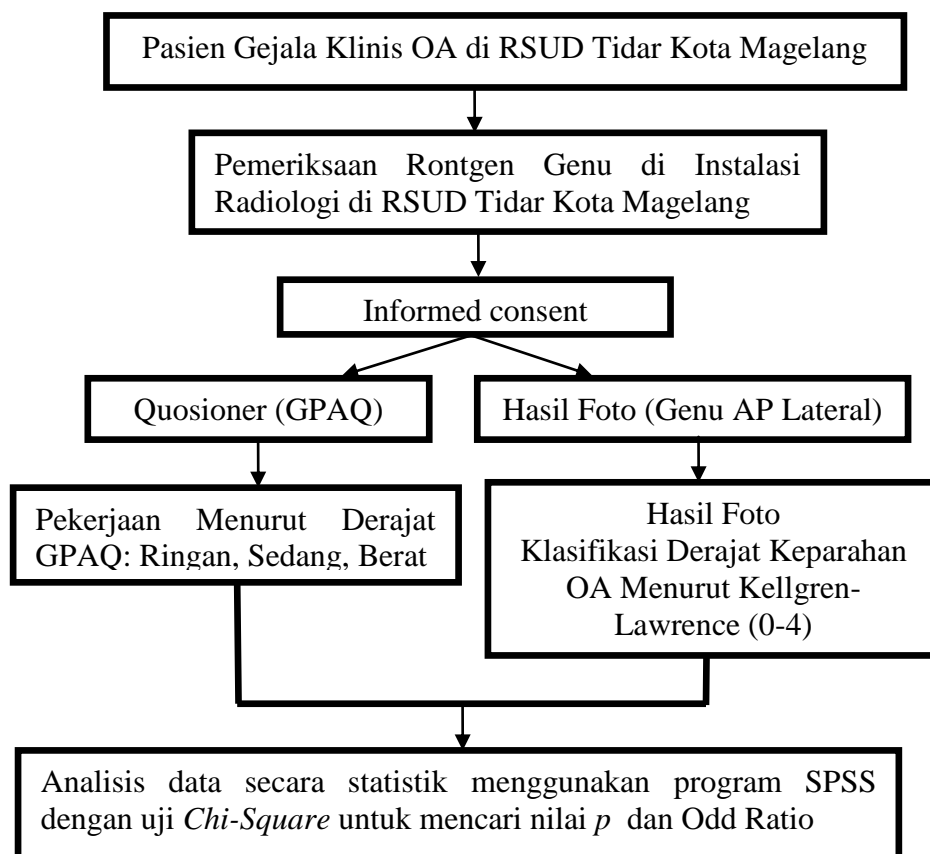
Pasien Gejala Klinis OA di RSUD Tidar Kota Magelang

Pemeriksaan Rontgen Genu di Instalasi Radiologi di RSUD Tidar Kota Magelang

Informed consent

Quosioner (GPAQ)

Hasil Foto (Genu AP Lateral)

Pekerjaan Menurut Derajat GPAQ: Ringan, Sedang, Berat

Hasil Foto Klasifikasi Derajat Keparahan OA Menurut Kellgren-Lawrence (0-4)

Analisis data secara statistik menggunakan program SPSS dengan uji Chi-Square untuk mencari nilai $p$ dan Odd Ratio